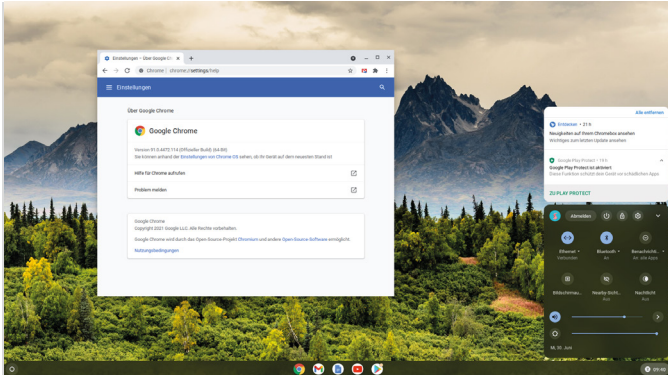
Einstellungen – Über Google Ch ×
+

Chrome | chrome://settings/help

Einstellungen

Über Google Chrome

Google Chrome

Version 91.0.4472.114 (Offizieller Build) (64-Bit)
Sie können anhand der Einstellungen von Chrome OS sehen, ob Ihr Gerät auf dem neuesten Stand ist

Hilfe für Chrome aufrufen

Problem melden

Google Chrome
Copyright 2021 Google LLC. Alle Rechte vorbehalten.

Google Chrome wird durch das Open-Source-Projekt Chromium und andere Open-Source-Software ermöglicht.

Nutzungsbedingungen

Alle entfernen

Entdecken • 21 h
Neuigkeiten auf Ihrem Chromebook ansehen
Wichtiges zum letzten Update ansehen

Google Play Protect • 10 h
Google Play Protect ist aktiviert
Diese Funktion schützt Ihr Gerät vor schädlichen Apps

ZU PLAY PROTECT

Abmelden

Ethernet
Verbunden

Bluetooth
An

Benachrichti...
An, alle Apps

Bildschirmau...

Nearby-Sich...
Aus

Nachtlicht
Aus

Mi, 30. Juni

09:40